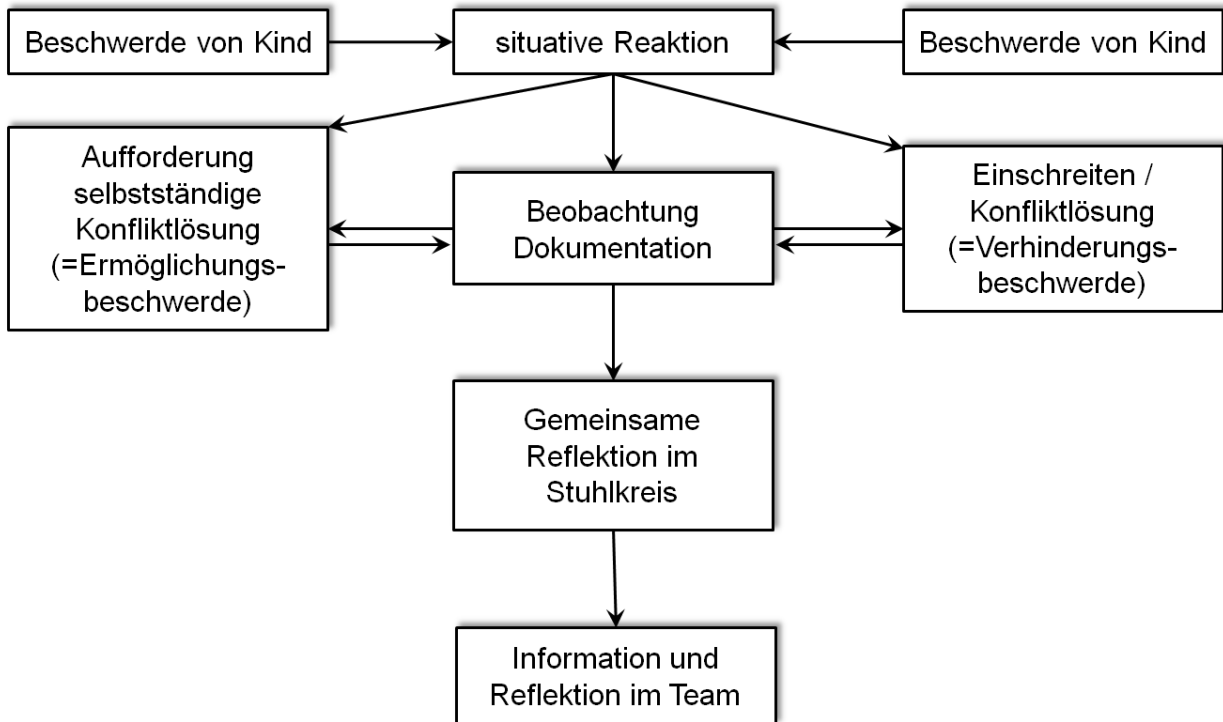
Beschwerde von Kind

situative Reaktion

Beschwerde von Kind

Aufforderung selbstständige Konfliktlösung (=Ermöglichungsbeschwerde)

Beobachtung Dokumentation

Einschreiten / Konfliktlösung (=Verhinderungsbeschwerde)

Gemeinsame Reflektion im Stuhlkreis

Information und Reflektion im Team